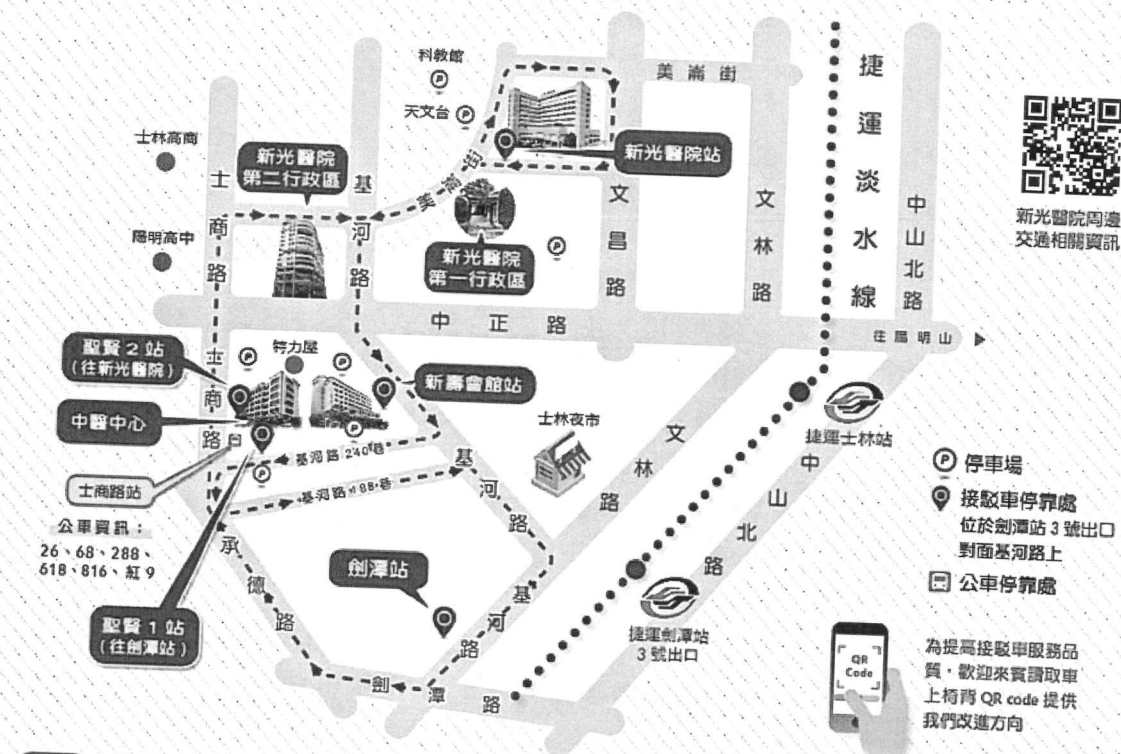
科教館

天文台

美崙街

士林高商

新光醫院第二行政區

美崙街

新光醫院站

捷運淡水線

陽明高中

士商路

基河路

新光醫院第一行政區

文昌路

文林路

中山北路

新光醫院周邊交通相關資訊

中正路

往陽明山

聖賢 2 站（往新光醫院）

特力屋

新壽會館站

中醫中心

士商路

士林夜市

捷運士林站

基河路 240 巷

文林路

基河路

中山北路

士商路站

基河路 88 巷

停車場

公車資訊：26、68、288、618、816、紅 9

承德路

接駁車停靠處
位於劍潭站 3 號出口對面基河路上

劍潭站

公車停靠處

聖賢 1 站（往劍潭站）

基河路

捷運劍潭站 3 號出口

QR Code

為提高接駁車服務品質，歡迎來賓讀取車上椅背 QR code 提供我們改進方向

劍潭路